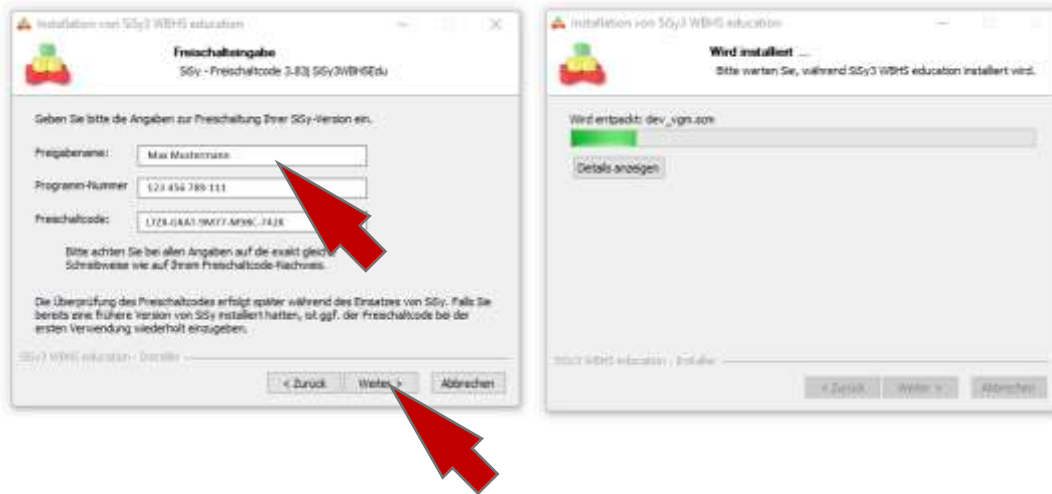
Installation von SiSy3 WBHS education

Freischalteingabe
SiSy - Freischaltcode 3.83j SiSy3WBHSEdu

Geben Sie bitte die Angaben zur Freischaltung Ihrer SiSy-Version ein.

Freigabename: Max Mustermann

Programm-Nummer 123 456 789 111

Freischaltcode: 1728-GAA1-9M77-M98C-742K

Bitte achten Sie bei allen Angaben auf die exakt gleich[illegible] Schreibweise wie auf Ihrem Freischaltcode-Nachweis.

Die Überprüfung des Freischaltcodes erfolgt später während des Einsatzes von SiSy. Falls Sie bereits eine frühere Version von SiSy installiert hatten, ist ggf. der Freischaltcode bei der ersten Verwendung wiederholt einzugeben.

SiSy3 WBHS education - Installer

< Zurück Weiter > Abbrechen

Installation von SiSy3 WBHS education

Wird installiert ...
Bitte warten Sie, während SiSy3 WBHS education installiert wird.

Wird entpackt: dev_vgm.scm

Details anzeigen

SiSy3 WBHS education - Installer

< Zurück Weiter > Abbrechen